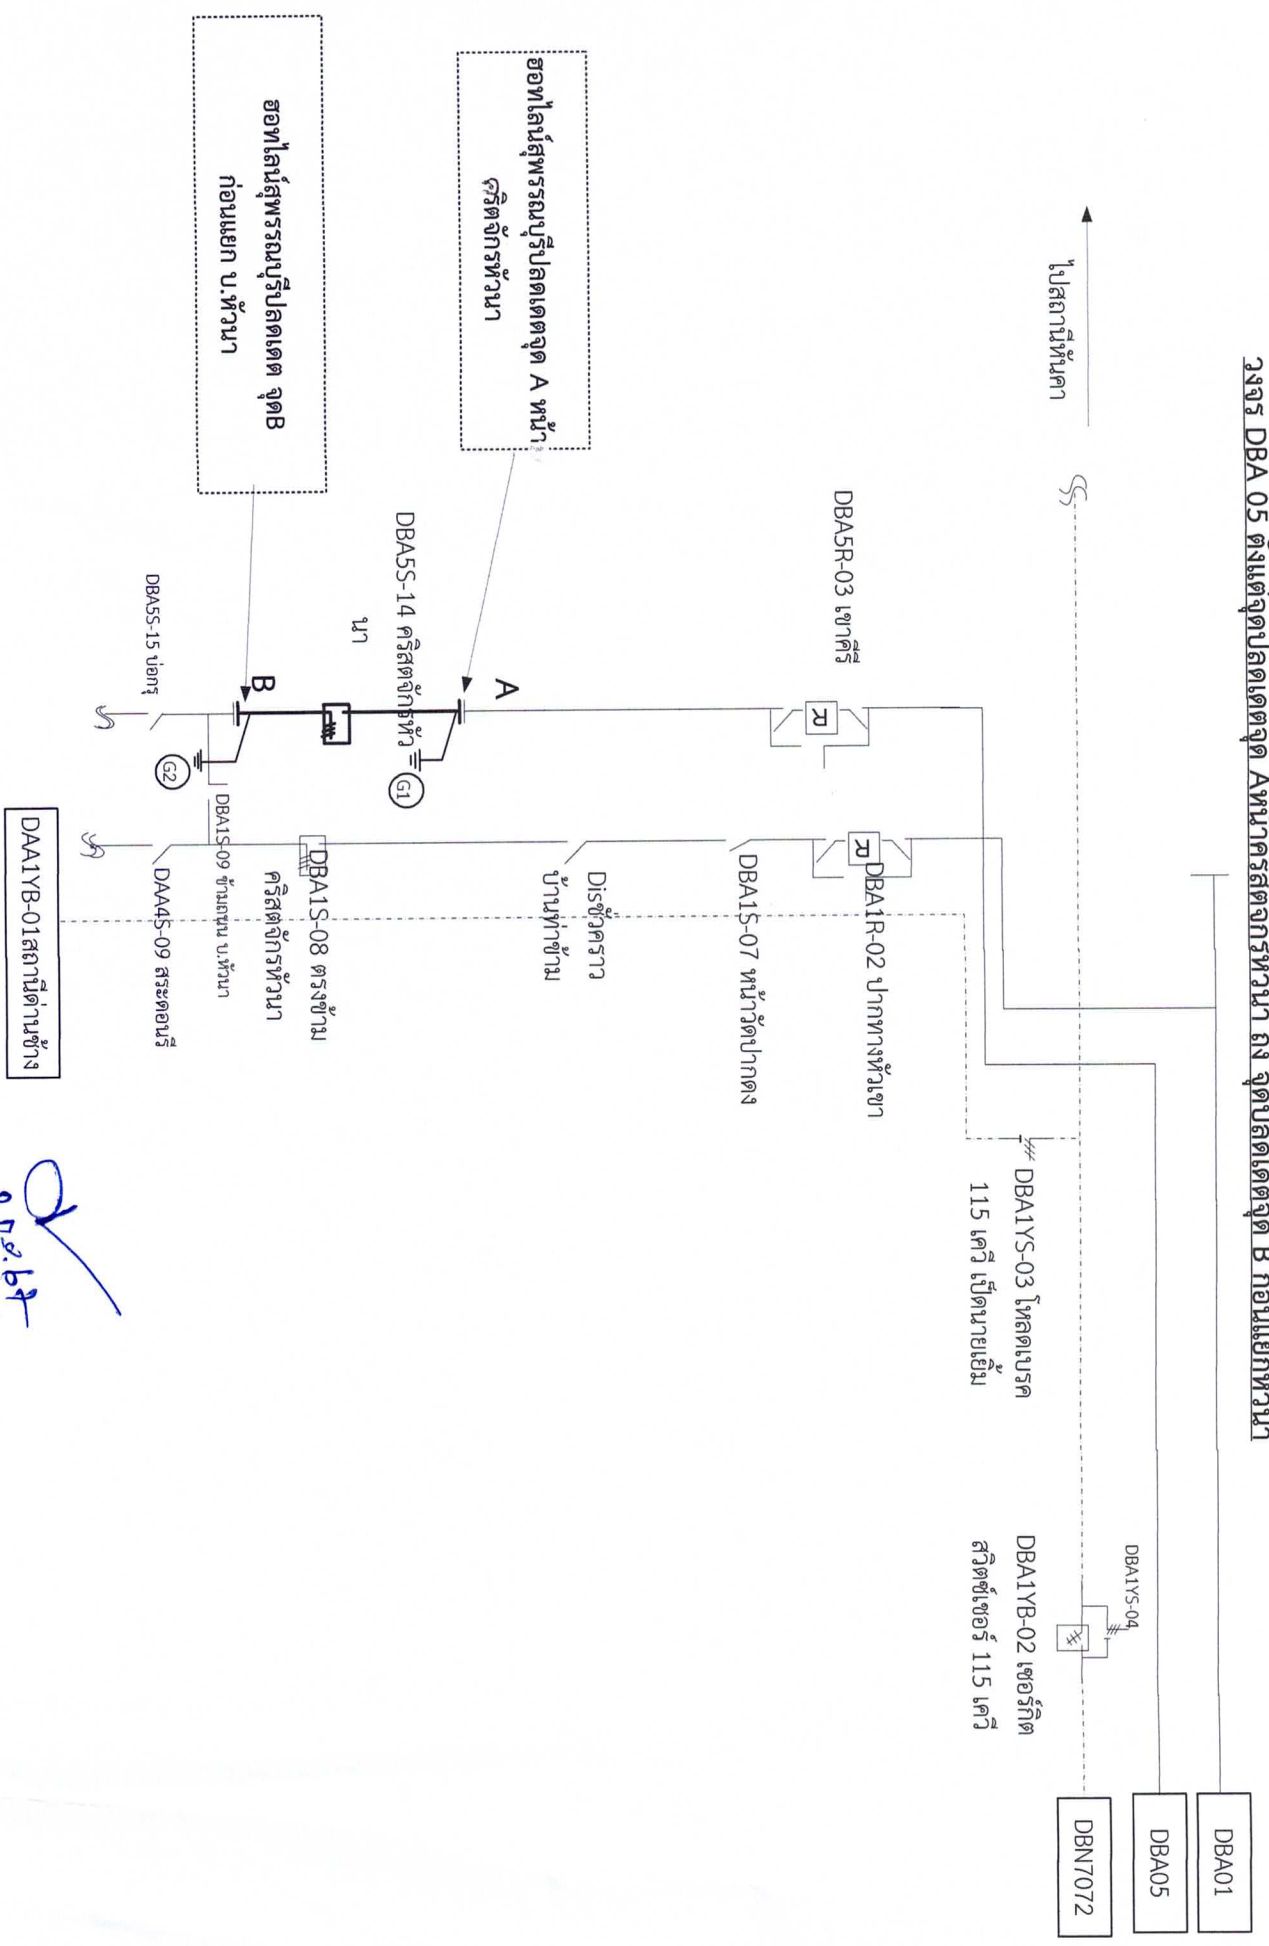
วงจร DBA 05 ตั้งแต่จุดปลดเดดจุด A หน้าคริสตจักรหัวนา ถึง จุดปลดเดดจุด B ก่อนแยกหัวนา

ไปสถานีหินกอง

ฮอทไลน์สู่พรรณบุรีปลดเดดจุด A หน้าคริสตจักรหัวนา

ฮอทไลน์สู่พรรณบุรีปลดเดด จุดB ก่อนแยก บ.หัวนา

DBA5R-03 เขาคีรี

DBA5S-14 คริสตจักรหัวนา

DBA5S-15 บ่อกรุ

A

B

G1

G2

DBA1R-02 ปากทางหัวเขา

DBA1S-07 หน้าวัดปากดง

Disชั่วคราว บ้านท่าช้าม

DBA1S-08 ตรงข้ามคริสตจักรหัวนา

DBA1S-09 ข้ามถนน บ.หัวนา

DAA4S-09 สระดอนรี

DAA1YB-01สถานีด่านช้าง

DBA1YS-03 โค้งเบรค 115 เควี เปิดนายเยี่ยม

DBA1YS-04

DBA1YB-02 เซอร์กิต สวิตช์เซอร์ 115 เควี

DBA01

DBA05

DBN7072

๑ ก.ย.๖๗